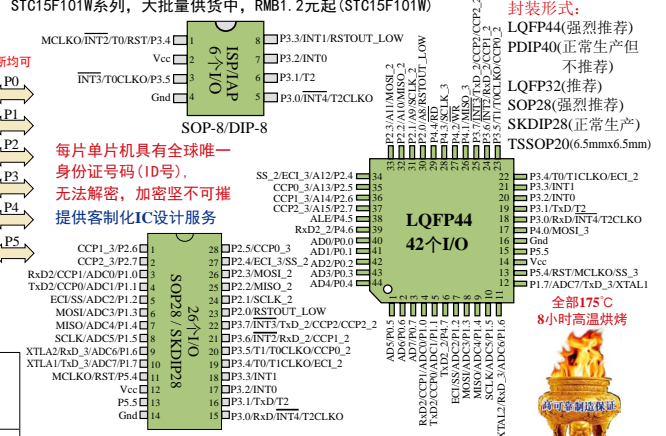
STC15F101W系列，大批量供货中，RMB1.2元起(STC15F101W)

封装形式：
LQFP44(强烈推荐)
PDIP40(正常生产但不推荐)
LQFP32(推荐)
SOP28(强烈推荐)
SKDIP28(正常生产)
TSSOP20(6.5mmx6.5mm)

新均可
P0
P1
P2
P3
P4
P5

MCLKO/$\overline{INT2}$/T0/RST/P3.4 1
Vcc 2
$\overline{INT3}$/T0CLKO/P3.5 3
Gnd 4
ISP/IAP
6个I/O
8 P3.3/INT1/RSTOUT_LOW
7 P3.2/INT0
6 P3.1/T2
5 P3.0/$\overline{INT4}$/T2CLKO
SOP-8/DIP-8

每片单片机具有全球唯一身份证号码(ID号)，无法解密，加密坚不可摧
提供客制化IC设计服务

CCP1_3/P2.6 1
CCP2_3/P2.7 2
RxD2/CCP1/ADC0/P1.0 3
TxD2/CCP0/ADC1/P1.1 4
ECI/SS/ADC2/P1.2 5
MOSI/ADC3/P1.3 6
MISO/ADC4/P1.4 7
SCLK/ADC5/P1.5 8
XTAL2/RxD_3/ADC6/P1.6 9
XTAL1/TxD_3/ADC7/P1.7 10
MCLKO/RST/P5.4 11
Vcc 12
P5.5 13
Gnd 14
26个I/O
SOP28 / SKDIP28
28 P2.5/CCP0_3
27 P2.4/ECI_3/SS_2
26 P2.3/MOSI_2
25 P2.2/MISO_2
24 P2.1/SCLK_2
23 P2.0/RSTOUT_LOW
22 P3.7/$\overline{INT3}$/TxD_2/CCP2/CCP2_2
21 P3.6/$\overline{INT2}$/RxD_2/CCP1_2
20 P3.5/T1/T0CLKO/CCP0_2
19 P3.4/T0/T1CLKO/ECI_2
18 P3.3/INT1
17 P3.2/INT0
16 P3.1/TxD/T2
15 P3.0/RxD/$\overline{INT4}$/T2CLKO

P2.3/A11/MOSI_2
P2.2/A10/MISO_2
P2.1/A9/SCLK_2
P2.0/A8/RSTOUT_LOW
P4.4/RD
P4.3/SCLK_3
P4.2/WR
P4.1/MISO_3
P3.7/$\overline{INT3}$/TxD_2/CCP2/CCP2_2
P3.6/$\overline{INT2}$/RxD_2/CCP1_2
P3.5/T1/T0CLKO/CCP0_2
33 32 31 30 29 28 27 26 25 24 23

SS_2/ECI_3/A12/P2.4 34
CCP0_3/A13/P2.5 35
CCP1_3/A14/P2.6 36
CCP2_3/A15/P2.7 37
ALE/P4.5 38
RxD2_2/P4.6 39
AD0/P0.0 40
AD1/P0.1 41
AD2/P0.2 42
AD3/P0.3 43
AD4/P0.4 44
LQFP44
42个I/O
22 P3.4/T0/T1CLKO/ECI_2
21 P3.3/INT1
20 P3.2/INT0
19 P3.1/TxD/T2
18 P3.0/RxD/$\overline{INT4}$/T2CLKO
17 P4.0/MOSI_3
16 Gnd
15 P5.5
14 Vcc
13 P5.4/RST/MCLKO/SS_3
12 P1.7/ADC7/TxD_3/XTAL1

1 2 3 4 5 6 7 8 9 10 11
AD5/P0.5
AD6/P0.6
AD7/P0.7
RxD2/CCP1/ADC0/P1.0
TxD2/CCP0/ADC1/P1.1
TxD2_2/P4.7
ECI/SS/ADC2/P1.2
MOSI/ADC3/P1.3
MISO/ADC4/P1.4
SCLK/ADC5/P1.5
XTAL2/RxD_3/ADC6/P1.6

全部175℃
8小时高温烘烤
高可靠制造保证